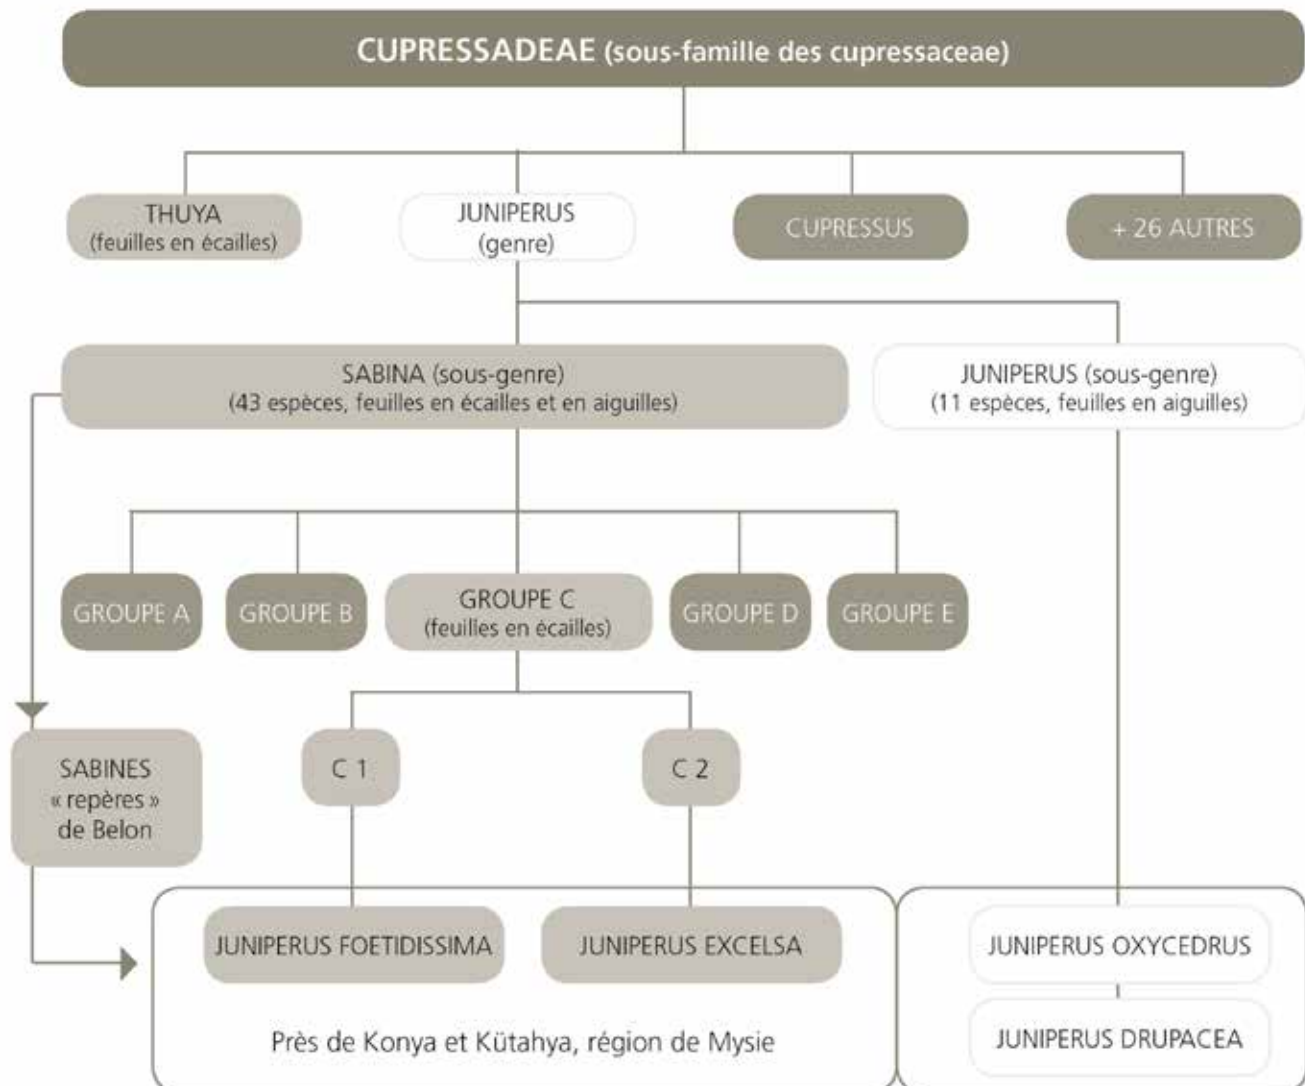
CUPRESSADEAE (sous-famille des cupressaceae)

THUYA
(feuilles en écailles)

JUNIPERUS
(genre)

CUPRESSUS

+ 26 AUTRES

SABINA (sous-genre)
(43 espèces, feuilles en écailles et en aiguilles)

JUNIPERUS (sous-genre)
(11 espèces, feuilles en aiguilles)

GROUPE A

GROUPE B

GROUPE C
(feuilles en écailles)

GROUPE D

GROUPE E

SABINES
« repères »
de Belon

C 1

C 2

JUNIPERUS FOETIDISSIMA

JUNIPERUS EXCELSA

Près de Konya et Kütahya, région de Mysie

JUNIPERUS OXYCEDRUS

JUNIPERUS DRUPACEA